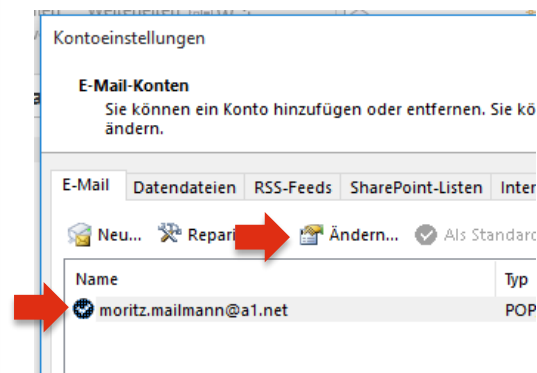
Kontoeinstellungen

E-Mail-Konten
Sie können ein Konto hinzufügen oder entfernen. Sie kö ändern.

E-Mail | Datendateien | RSS-Feeds | SharePoint-Listen | Inter

Neu... Repari Ändern... Als Standard

| Name | Typ |
|---|---|
| moritz.mailmann@a1.net | POP |